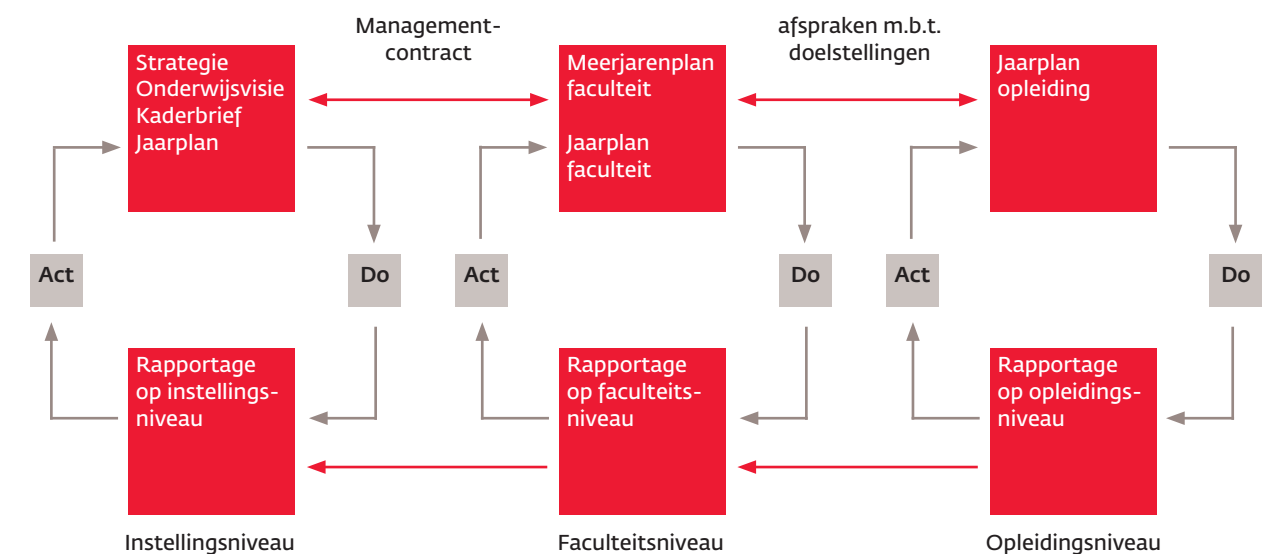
Management-contract

afspraken m.b.t. doelstellingen

Strategie
Onderwijsvisie
Kaderbrief
Jaarplan

Meerjarenplan faculteit

Jaarplan faculteit

Jaarplan opleiding

Act

Do

Act

Do

Act

Do

Rapportage op instellingsniveau

Rapportage op faculteitsniveau

Rapportage op opleidingsniveau

Instellingsniveau

Faculteitsniveau

Opleidingsniveau